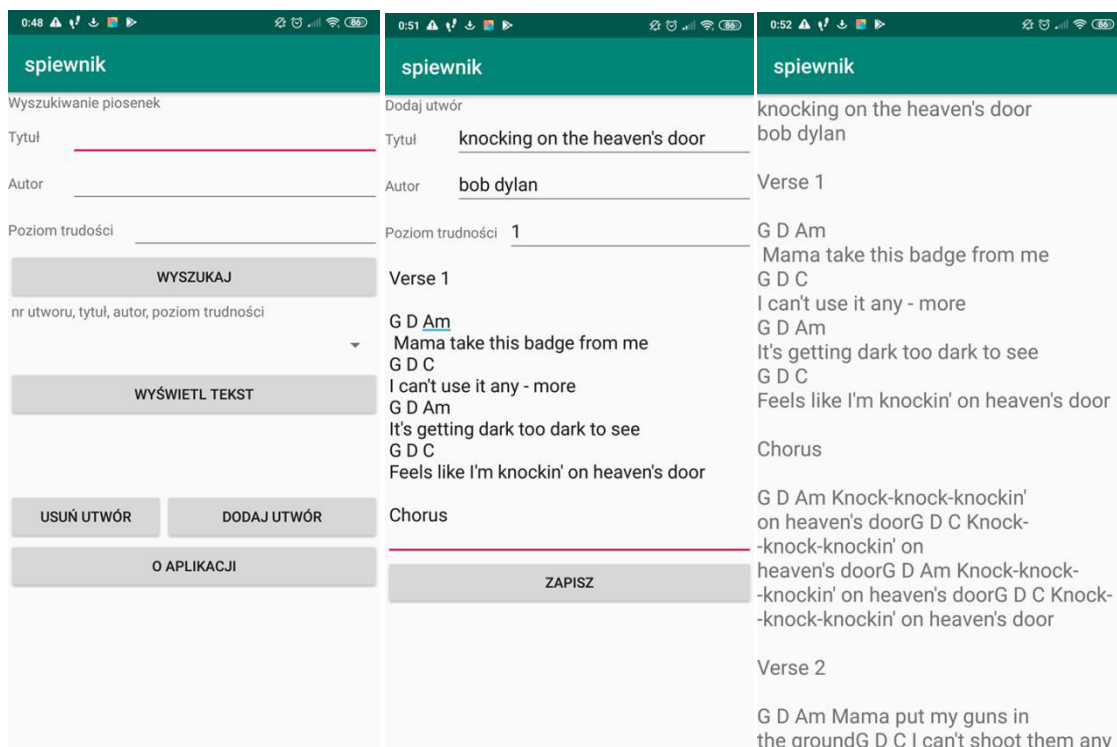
0:48

86

spiewnik

Wyszukiwanie piosenek

Tytuł

Autor

Poziom trudości

WYSZUKAJ

nr utworu, tytuł, autor, poziom trudności

WYŚWIETL TEKST

USUŃ UTWÓR

DODAJ UTWÓR

O APLIKACJI

0:51

86

spiewnik

Dodaj utwór

Tytuł knocking on the heaven's door

Autor bob dylan

Poziom trudności 1

Verse 1

G D Am
Mama take this badge from me
G D C
I can't use it any - more
G D Am
It's getting dark too dark to see
G D C
Feels like I'm knockin' on heaven's door

Chorus

ZAPISZ

0:52

86

spiewnik

knocking on the heaven's door
bob dylan

Verse 1

G D Am
Mama take this badge from me
G D C
I can't use it any - more
G D Am
It's getting dark too dark to see
G D C
Feels like I'm knockin' on heaven's door

Chorus

G D Am Knock-knock-knockin' on heaven's doorG D C Knock- -knock-knockin' on heaven's doorG D Am Knock-knock- -knockin' on heaven's doorG D C Knock- -knock-knockin' on heaven's door

Verse 2

G D Am Mama put my guns in the groundG D C I can't shoot them any